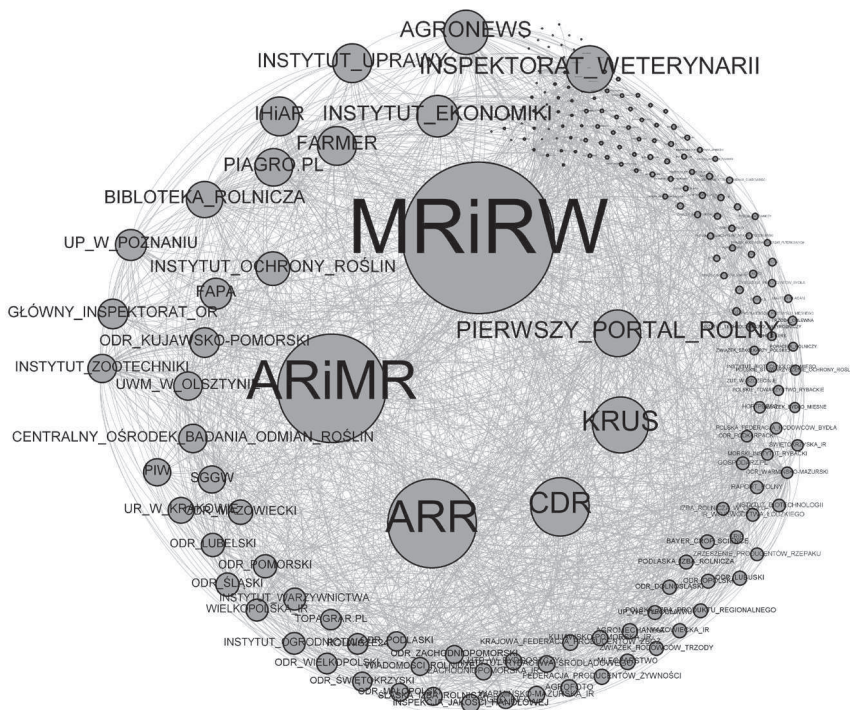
AGRONEWS
INSTYTUT_UPRAWY
INSPEKTORAT_WETERYNARII
IHiAR
INSTYTUT_EKONOMIKI
FARMER
PIAGRO.PL
BIBLOTEKA_ROLNICZA
MRiRW
UP_W_POZNANIU
INSTYTUT_OCHRONY_ROŚLIN
FAPA
GŁÓWNY_INSPEKTORAT_OR
ODR_KUJAWSKO-POMORSKI
PIERWSZY_PORTAL_ROLNY
INSTYTUT_ZOOTECHNIKI
UWM_W_OLSZTYNIE
ARiMR
KRUS
CENTRALNY_OŚRODEK_BADANIA_ODMIAN_ROŚLIN
PIW
SGGW
UR_W_KRAKOWIE
ODR_MAZOWIECKI
ARR
CDR
ODR_LUBELSKI
ODR_POMORSKI
ODR_ŚLĄSKI
INSTYTUT_WARZYWNICTWA
WIELKOPOLSKA_IR
TOPAGRAR.PL
INSTYTUT_OGRODNICTWA
ODR_PODLASKI
ODR_ZACHODNIOPOMORSKI
ODR_WIELKOPOLSKI
ODR_ŚWIĘTOKRZYSKI
ODR_MAŁOPOLSKI
INSPEKCJA_JAKOŚCI_HANDLOWEJ
KRAJOWA_FEDERACJA
FEDERACJA_PRODUCENTÓW_ŻYWNOŚCI
AGROFOTO
ZWIĄZEK_HODOWCÓW_TRZODY
ODR_LUBUSKI
ODR_DOLNOŚLĄSKI
PODLASKA_IZBA_ROLNICZA
ZRZESZENIE_PRODUCENTÓW_RZEPAKU
BAYER_CROP_SCIENCE
IZBA_ROLNICZA
ODR_WARMIŃSKO-MAZURSKI
MORSKI_INSTYTUT_RYBACKI
POLSKA_FEDERACJA_HODOWCÓW_BYDŁA
ŚWIĘTOKRZYSKA_IR
ZWIĄZEK
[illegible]